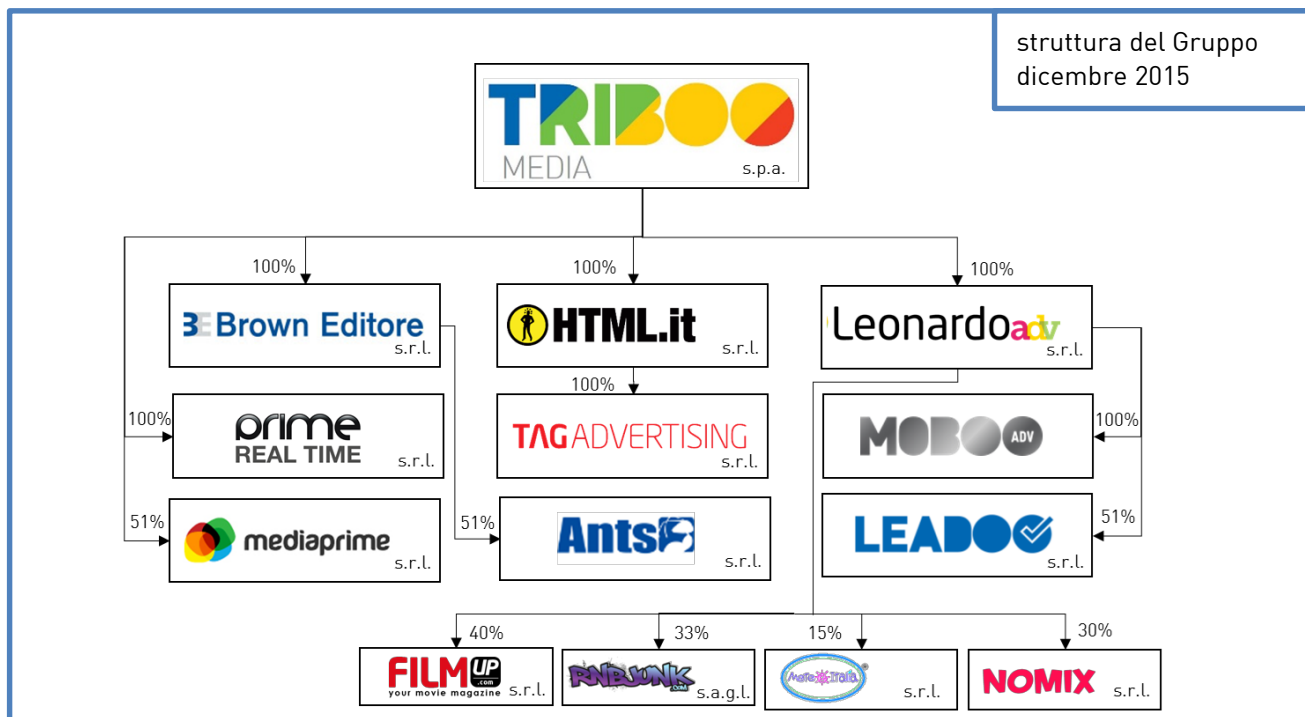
struttura del Gruppo
dicembre 2015

TRIBOO MEDIA s.p.a.

100%
BE Brown Editore s.r.l.

100%
HTML.it s.r.l.

100%
Leonardo adv s.r.l.

100%
prime REAL TIME s.r.l.

100%
TAG ADVERTISING s.r.l.

100%
MOBOO ADV

51%
mediaprime s.r.l.

51%
Ants s.r.l.

51%
LEADOO s.r.l.

40%
FILM UP .com your movie magazine s.r.l.

33%
RNBJUNK .com s.a.g.l.

15%
Meteo Italia s.r.l.

30%
NOMIX s.r.l.